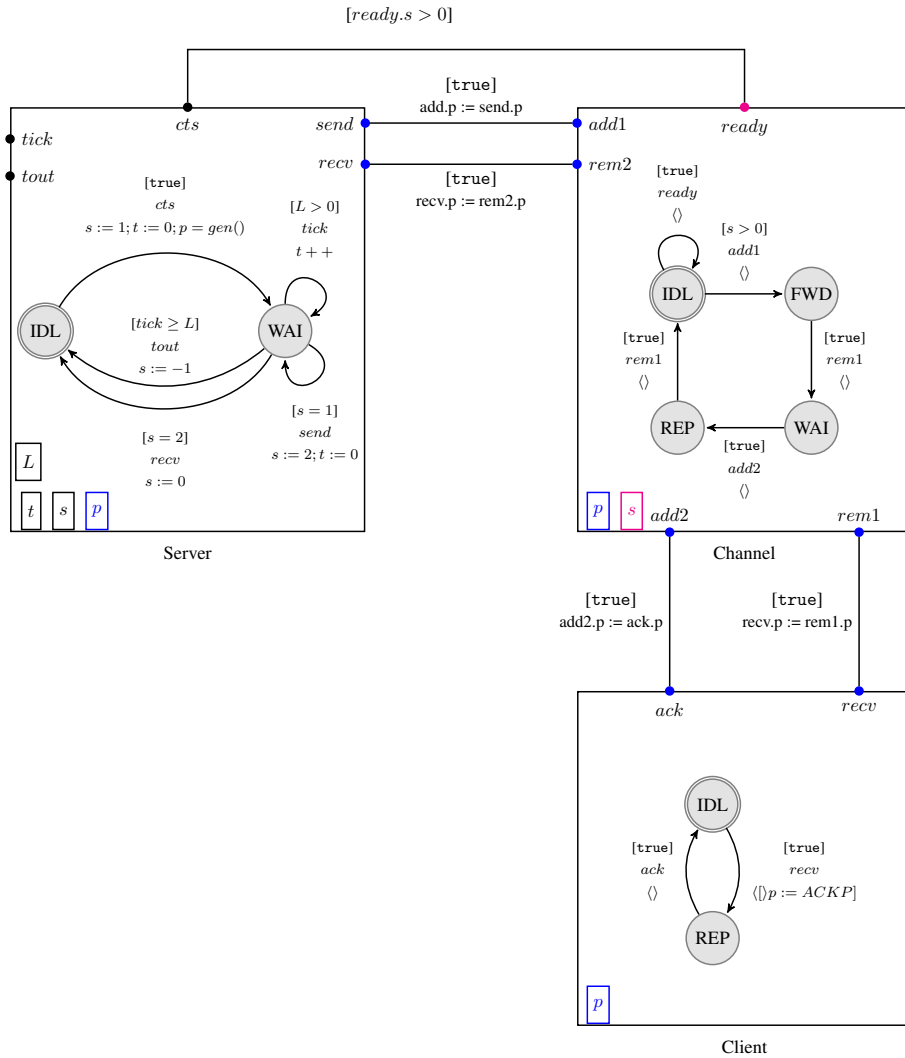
$[ready.s > 0]$

[true]
add.p := send.p

[true]
recv.p := rem2.p

$cts$ $send$ $recv$ $tick$ $tout$

[true]
$cts$
$s := 1; t := 0; p = gen()$

$[L > 0]$
$tick$
$t++$

IDL

WAI

$[tick \geq L]$
$tout$
$s := -1$

$[s = 1]$
$send$
$s := 2; t := 0$

$[s = 2]$
$recv$
$s := 0$

$L$

$t$ $s$ $p$

Server

$add1$ $ready$ $rem2$

[true]
$ready$
$\langle\rangle$

$[s > 0]$
$add1$
$\langle\rangle$

IDL

FWD

[true]
$rem1$
$\langle\rangle$

[true]
$rem1$
$\langle\rangle$

REP

WAI

[true]
$add2$
$\langle\rangle$

$p$ $s$ $add2$ $rem1$

Channel

[true]
add2.p := ack.p

[true]
recv.p := rem1.p

$ack$ $recv$

IDL

[true]
$ack$
$\langle\rangle$

[true]
$recv$
$\langle[\rangle p := ACKP]$

REP

$p$

Client